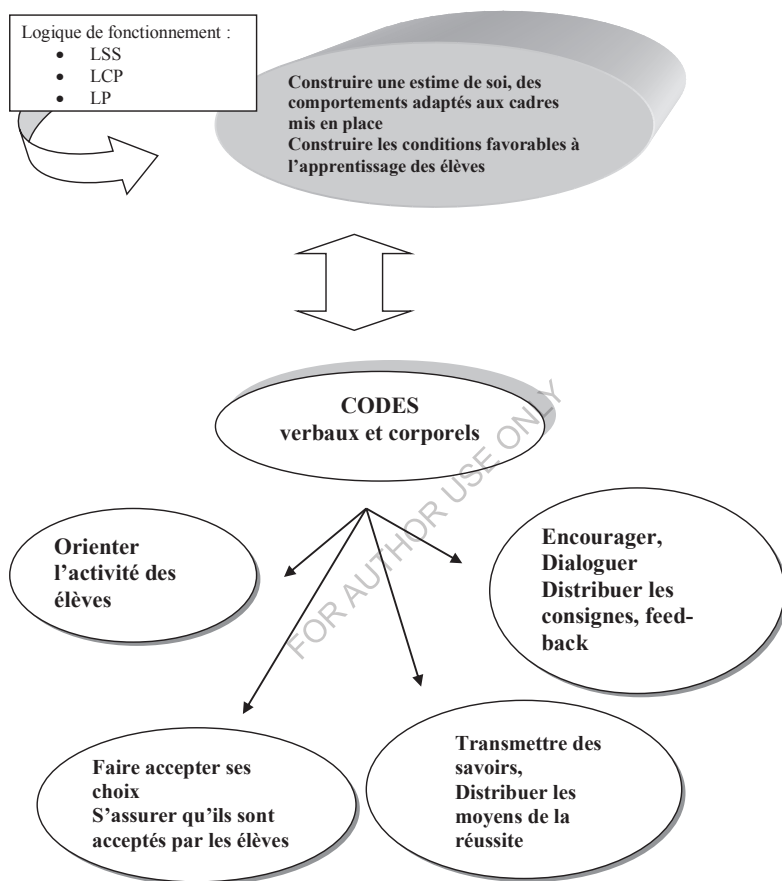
Logique de fonctionnement :
- LSS
- LCP
- LP

Construire une estime de soi, des comportements adaptés aux cadres mis en place
Construire les conditions favorables à l'apprentissage des élèves

CODES
verbaux et corporels

FOR AUTHOR USE ONLY

Orienter l'activité des élèves

Encourager,
Dialoguer
Distribuer les consignes, feedback

Faire accepter ses choix
S'assurer qu'ils sont acceptés par les élèves

Transmettre des savoirs,
Distribuer les moyens de la réussite